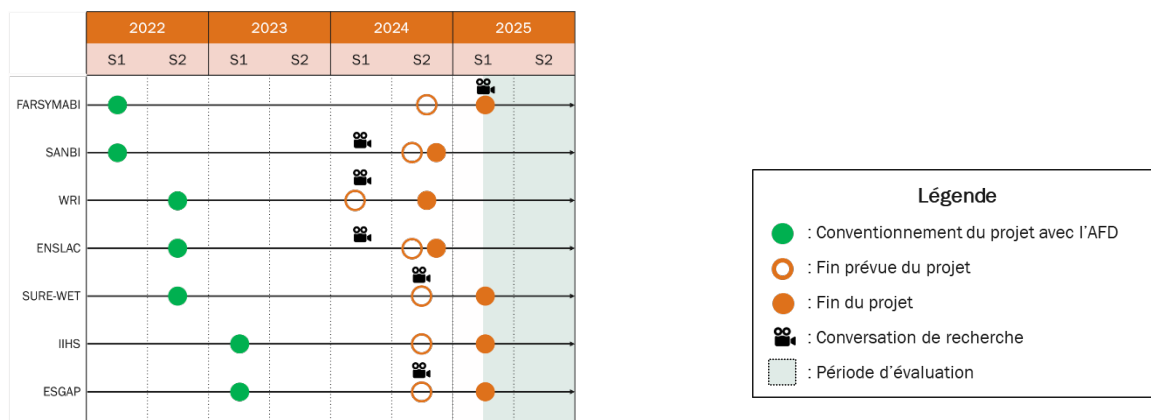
| | 2022 | | 2023 | | 2024 | | 2025 | |
|---|---|---|---|---|---|---|---|---|
| | S1 | S2 | S1 | S2 | S1 | S2 | S1 | S2 |
| FARSYMABI | | | | | | | | |
| SANBI | | | | | | | | |
| WRI | | | | | | | | |
| ENSLAC | | | | | | | | |
| SURE-WET | | | | | | | | |
| IIHS | | | | | | | | |
| ESGAP | | | | | | | | |

Légende

: Conventionnement du projet avec l'AFD

: Fin prévue du projet

: Fin du projet

: Conversation de recherche

: Période d'évaluation